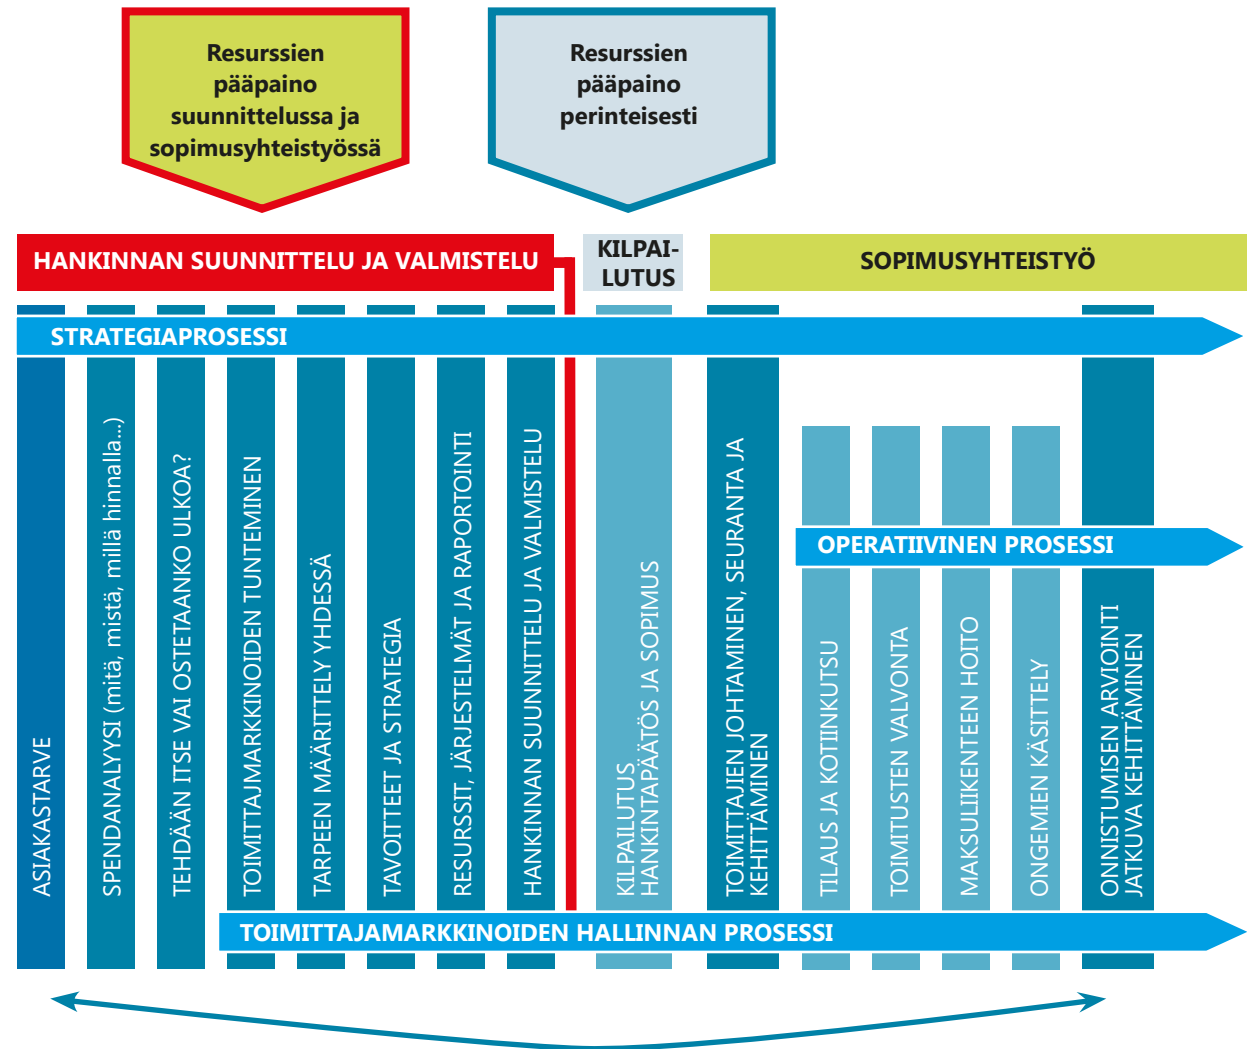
Resurssien pääpaino suunnittelussa ja sopimusyhteistyössä

Resurssien pääpaino perinteisesti

HANKINNAN SUUNNITTELU JA VALMISTELU

KILPAILUTUS

SOPIMUSYHTEISTYÖ

STRATEGIAPROSESSI

ASIAKASTARVE

SPENDANALYYSI (mitä, mistä, millä hinnalla...)

TEHDÄÄN ITSE VAI OSTETAANKO ULKOA?

TOIMITTAJAMARKKINOIDEN TUNTEMINEN

TARPEEN MÄÄRITTELY YHDESSÄ

TAVOITTEET JA STRATEGIA

RESURSSIT, JÄRJESTELMÄT JA RAPORTOINTI

HANKINNAN SUUNNITTELU JA VALMISTELU

KILPAILUTUS HANKINTAPÄÄTÖS JA SOPIMUS

TOIMITTAJIEN JOHTAMINEN, SEURANTA JA KEHITTÄMINEN

OPERATIIVINEN PROSESSI

TILAUS JA KOTIINKUTSU

TOIMITUSTEN VALVONTA

MAKSULIIKENTEEN HOITO

ONGEMIEN KÄSITTELY

ONNISTUMISEN ARVIOINTI JATKUVA KEHITTÄMINEN

TOIMITTAJAMARKKINOIDEN HALLINNAN PROSESSI